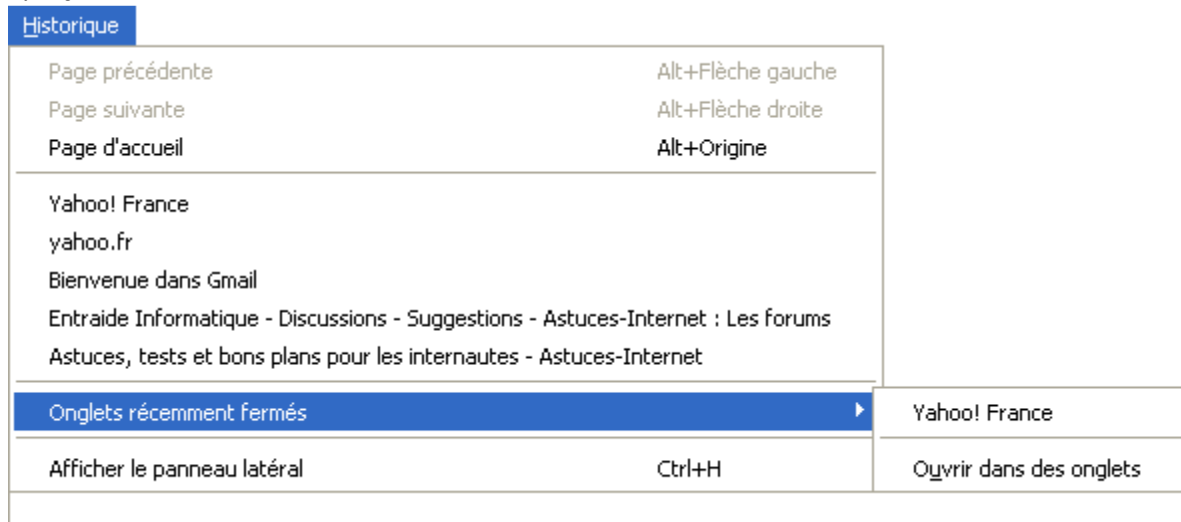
Historique

Page précédente Alt+Flèche gauche
Page suivante Alt+Flèche droite
Page d'accueil Alt+Origine

Yahoo! France
yahoo.fr
Bienvenue dans Gmail
Entraide Informatique - Discussions - Suggestions - Astuces-Internet : Les forums
Astuces, tests et bons plans pour les internautes - Astuces-Internet

Onglets récemment fermés

Yahoo! France

Ouvrir dans des onglets

Afficher le panneau latéral Ctrl+H